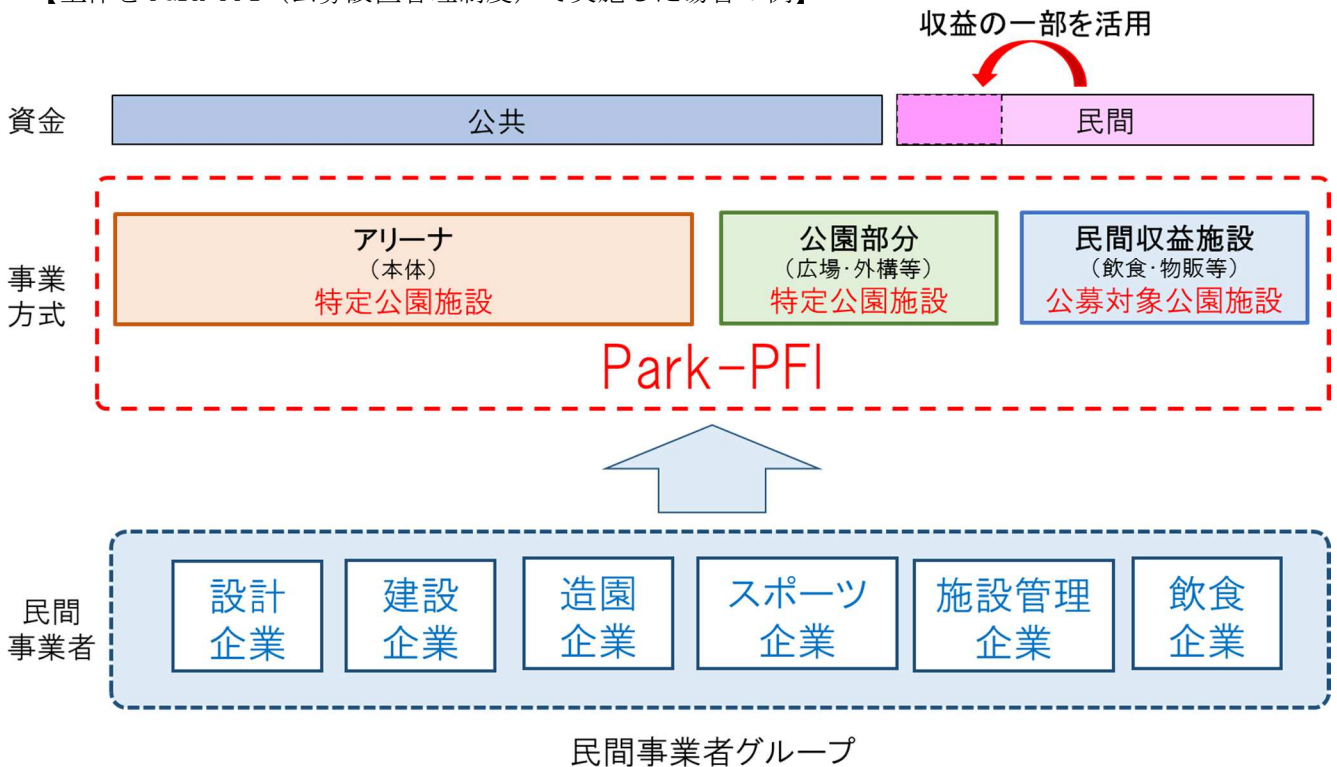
【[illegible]】

収益の一部を活用

資金

公共

民間

事業方式

アリーナ
（本体）
特定公園施設

公園部分
（広場・外構等）
特定公園施設

民間収益施設
（飲食・物販等）
公募対象公園施設

Park-PFI

民間事業者

設計企業

建設企業

造園企業

スポーツ企業

施設管理企業

飲食企業

民間事業者グループ